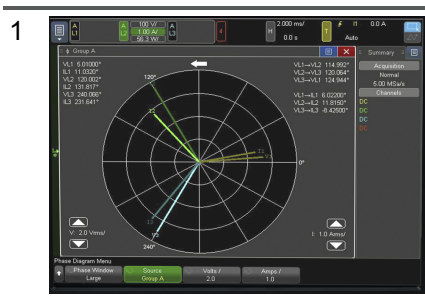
1

A L1

A L2 100 V/ 1.00 A/ 58.3 W/

A L3

A

H 2.000 ms/ 0.0 s

T Auto

f I1 0.0 A

Group A

VL1 5.01000°
IL1 11.0320°
VL2 120.002°
IL2 131.817°
VL3 240.066°
IL3 231.641°

VL1→VL2 114.992°
VL2→VL3 120.064°
VL3→VL1 124.944°

VL1→IL1 6.02200°
VL2→IL2 11.8150°
VL3→IL3 -8.42500°

120°

0°

240°

V: 2.0 Vrms/

I: 1.0 Arms/

Summary

Acquisition
Normal
5.00 MSa/s

Channels
DC
DC
DC
DC

Phase Diagram Menu

Phase Window Large

Source Group A

Volts / 2.0

Amps / 1.0